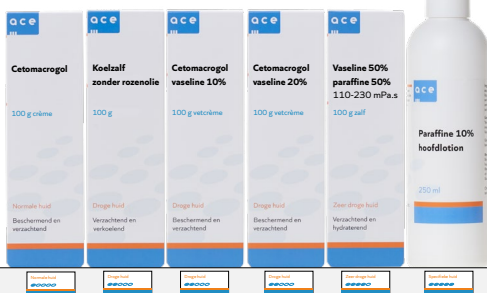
ace
Cetomacrogol
100 g crème
Normale huid
Beschermend en verzachtend

ace
Koelzalf zonder rozenolie
100 g
Droge huid
Verzachtend en verkoelend

ace
Cetomacrogol vaseline 10%
100 g vetcrème
Droge huid
Beschermend en verzachtend

ace
Cetomacrogol vaseline 20%
100 g vetcrème
Droge huid
Beschermend en verzachtend

ace
Vaseline 50% paraffine 50%
110-230 mPa.s
100 g zalf
Zeer droge huid
Verzachtend en hydraterend

ace
Paraffine 10% hoofdlotion
250 ml

Normale huid
Droge huid
Droge huid
Droge huid
Zeer droge huid
Specifieke huid